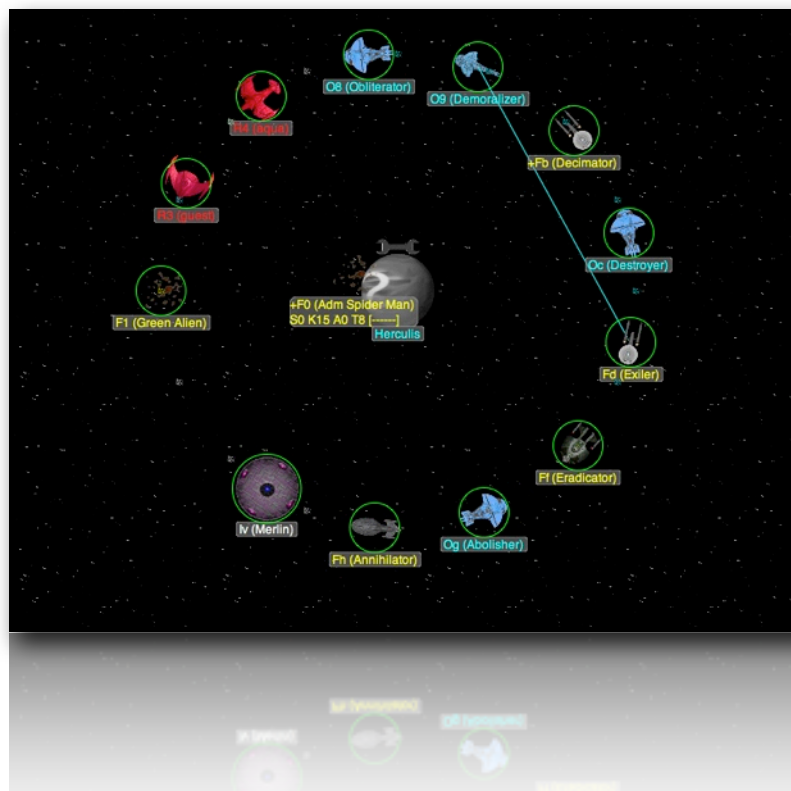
O8 (Obliterator)

O9 (Demoralizer)

R4 (aqua)

+Fb (Decimator)

R3 (guest)

Oc (Destroyer)

F1 (Green Alien)

+F0 (Adm Spider Man)
S0 K15 A0 T8 [------]

Herculis

Fd (Exiler)

Ff (Eradicator)

Iv (Merlin)

Og (Abolisher)

Fh (Annihilator)